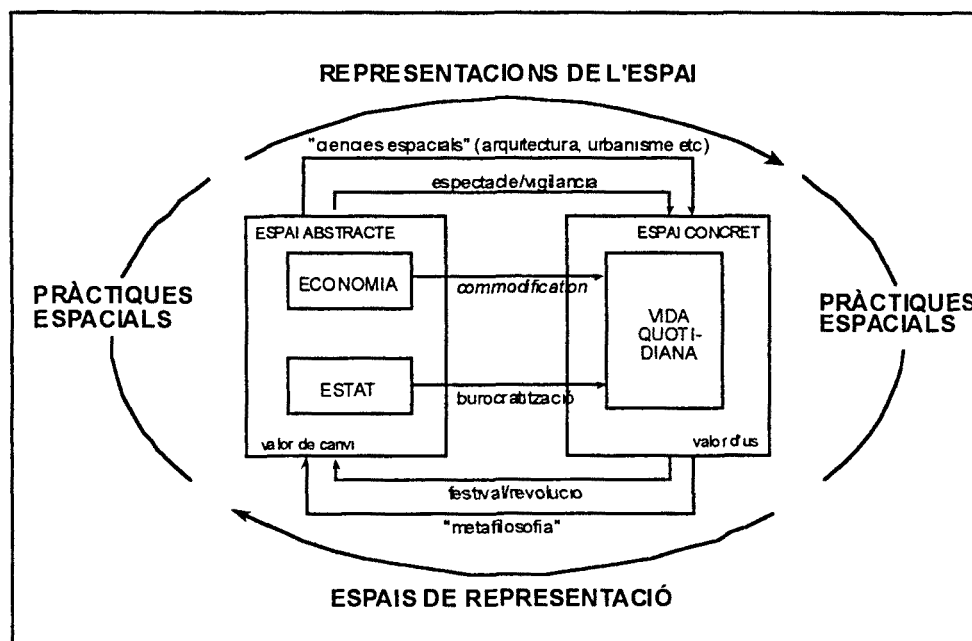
REPRESENTACIONS DE L'ESPAI

"ciencies espacials" (arquitectura, urbanisme etc)

espectacle/vigilancia

ESPAI ABSTRACTE

ESPAI CONCRET

ECONOMIA

commodification

VIDA QUOTIDIANA

PRÀCTIQUES ESPACIALS

PRÀCTIQUES ESPACIALS

ESTAT

burocratització

valor de canvi

valor d'us

festival/revolució

"metafilosofia"

ESPAIS DE REPRESENTACIÓ